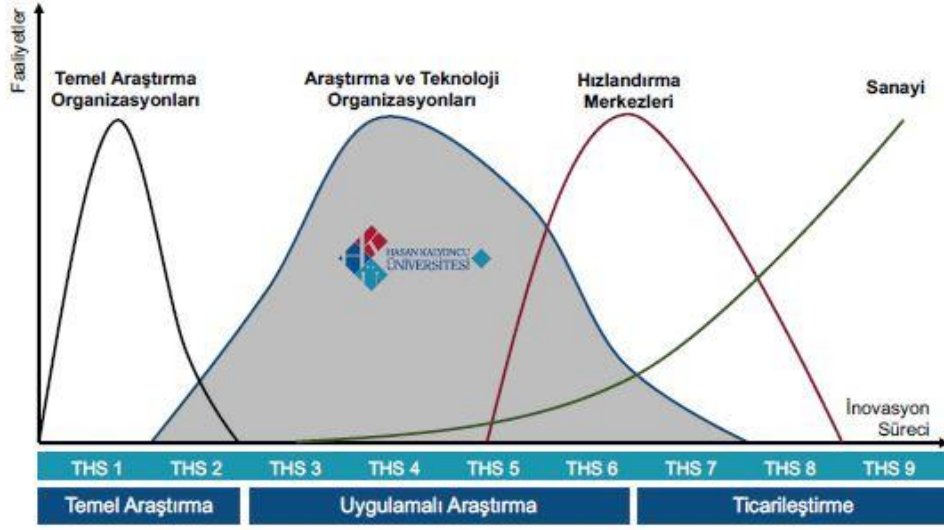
Faaliyetler

Temel Araştırma Organizasyonları

Araştırma ve Teknoloji Organizasyonları

Hızlandırma Merkezleri

Sanayi

HASAN KALYONCU ÜNİVERSİTESİ

İnovasyon Süreci

THS 1 THS 2 THS 3 THS 4 THS 5 THS 6 THS 7 THS 8 THS 9

Temel Araştırma

Uygulamalı Araştırma

Ticarileştirme